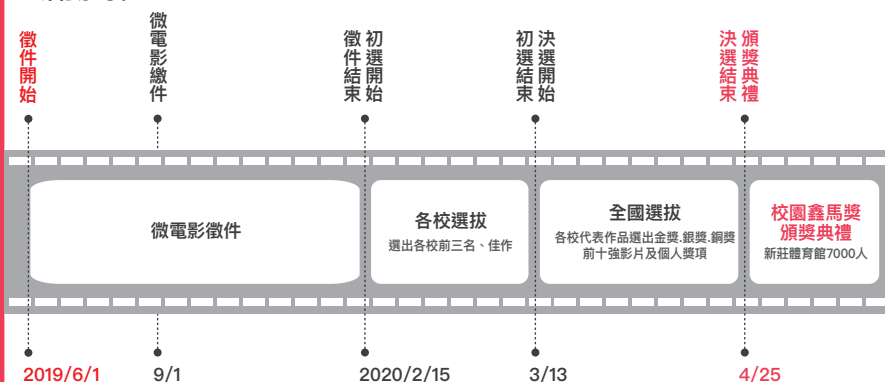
徵件開始

微電影繳件

初選開始
徵件結束

決選開始
初選結束

頒獎典禮
決選結束

微電影徵件

各校選拔
選出各校前三名、佳作

全國選拔
各校代表作品選出金獎.銀獎.銅獎
前十強影片及個人獎項

校園鑫馬獎
頒獎典禮
新莊體育館7000人

2019/6/1

9/1

2020/2/15

3/13

4/25